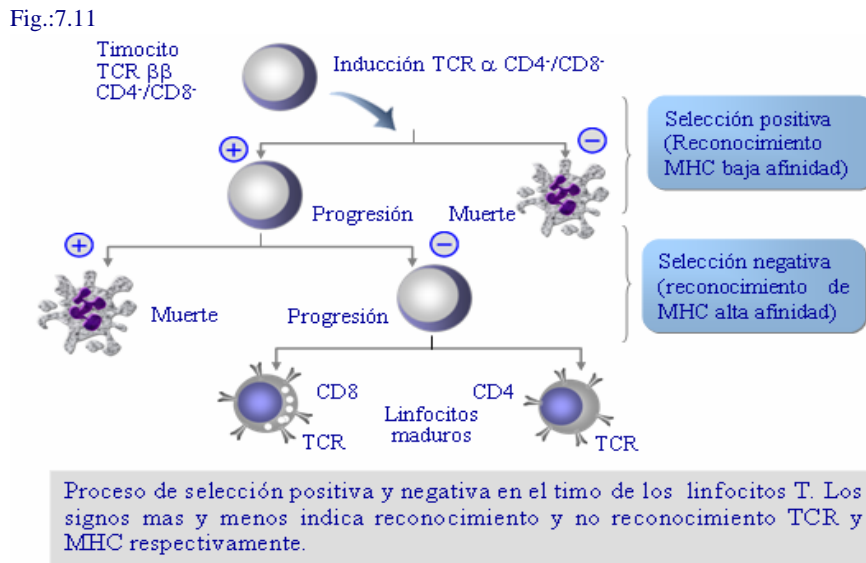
Fig.:7.11

Timocito TCR ββ CD4⁻/CD8⁻

Inducción TCR α CD4⁻/CD8⁻

+

−

Selección positiva (Reconocimiento MHC baja afinidad)

Progresión

Muerte

+

−

Selección negativa (reconocimiento de MHC alta afinidad)

Muerte

Progresión

CD8

TCR

CD4

Linfocitos maduros

TCR

Proceso de selección positiva y negativa en el timo de los linfocitos T. Los signos mas y menos indica reconocimiento y no reconocimiento TCR y MHC respectivamente.